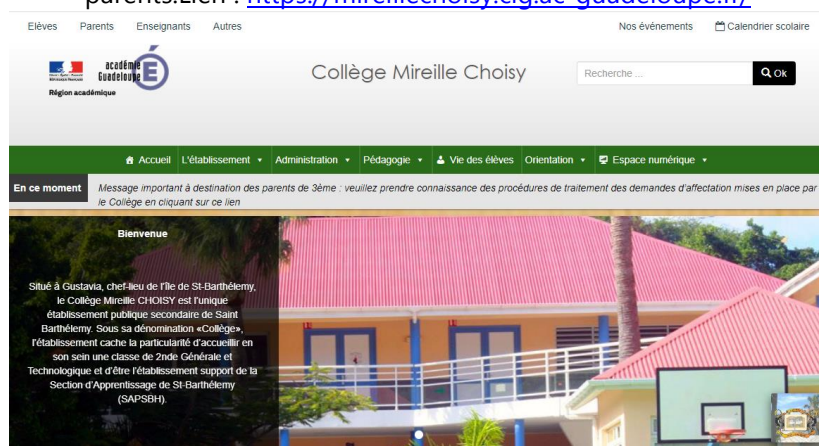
parents.Lien : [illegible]

Elèves Parents Enseignants Autres

Nos événements Calendrier scolaire

académie Guadeloupe
Région académique

Collège Mireille Choisy

Recherche ...

Ok

Accueil L'établissement Administration Pédagogie Vie des élèves Orientation Espace numérique

En ce moment

Message important à destination des parents de 3ème : veuillez prendre connaissance des procédures de traitement des demandes d'affectation mises en place par le Collège en cliquant sur ce lien

Bienvenue

Situé à Gustavia, chef-lieu de l'île de St-Barthélemy, le Collège Mireille CHOISY est l'unique établissement publique secondaire de Saint Barthélemy. Sous sa dénomination «Collège», l'établissement cache la particularité d'accueillir en son sein une classe de 2nde Générale et Technologique et d'être l'établissement support de la Section d'Apprentissage de St-Barthélemy (SAPSBH).